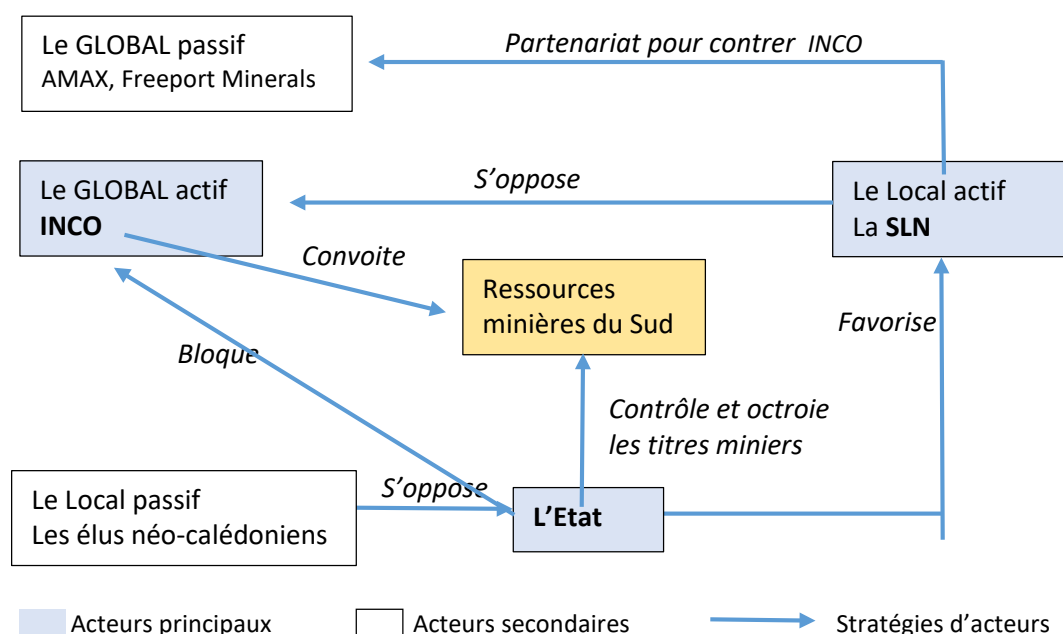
Le GLOBAL passif
AMAX, Freeport Minerals

Partenariat pour contrer INCO

Le GLOBAL actif
INCO

S'oppose

Le Local actif
La SLN

Convoite

Ressources minières du Sud

Favorise

Bloque

Contrôle et octroie les titres miniers

Le Local passif
Les élus néo-calédoniens

S'oppose

L'Etat

Acteurs principaux

Acteurs secondaires

Stratégies d'acteurs